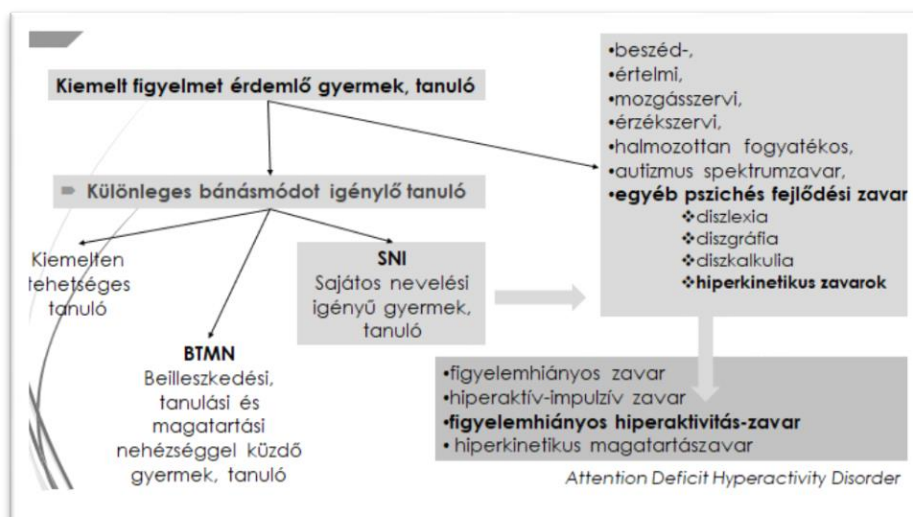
Kiemelt figyelmet érdemlő gyermek, tanuló

Különleges bánásmódot igénylő tanuló

Kiemelten tehetséges tanuló

BTMN
Beilleszkedési, tanulási és magatartási nehézséggel küzdő gyermek, tanuló

SNI
Sajátos nevelési igényű gyermek, tanuló

•beszéd-,
•értelmi,
•mozgásszervi,
•érzékszervi,
•halmozottan fogyatékos,
•autizmus spektrumzavar,
•egyéb pszichés fejlődési zavar
❖diszlexia
❖diszgráfia
❖diszkalkulia
❖hiperkinetikus zavarok

•figyelemhiányos zavar
•hiperaktív-impulzív zavar
•figyelemhiányos hiperaktivitás-zavar
• hiperkinetikus magatartászavar

Attention Deficit Hyperactivity Disorder